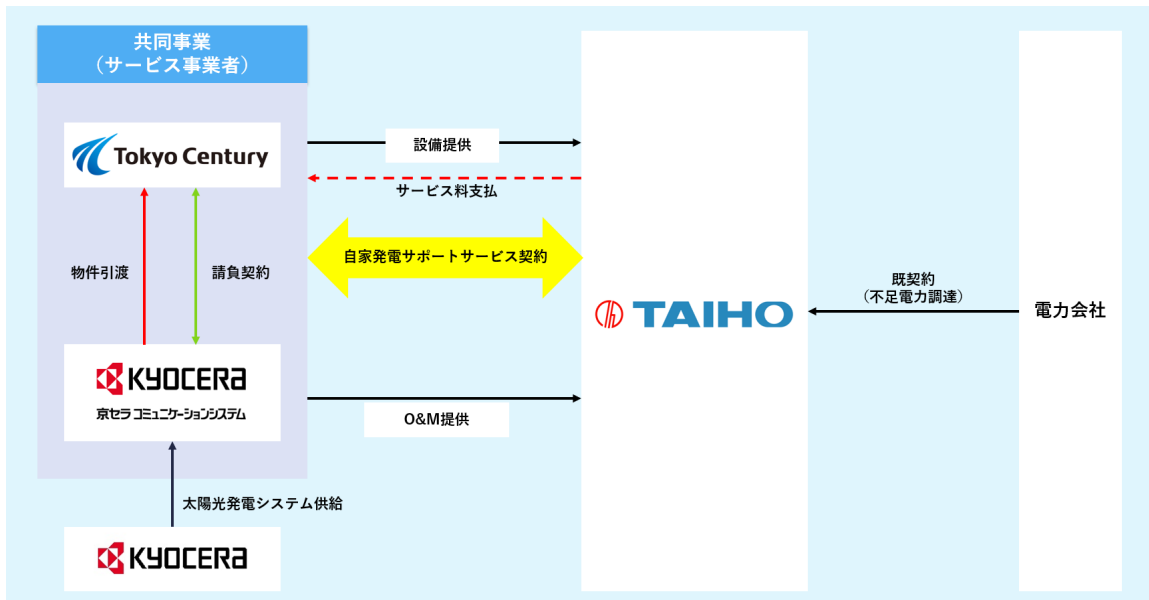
共同事業
（サービス事業者）

Tokyo Century

設備提供

サービス料支払

自家発電サポートサービス契約

物件引渡

請負契約

KYOCERA
京セラコミュニケーションシステム

O&M提供

太陽光発電システム供給

KYOCERA

TAIHO

既契約
（不足電力調達）

電力会社